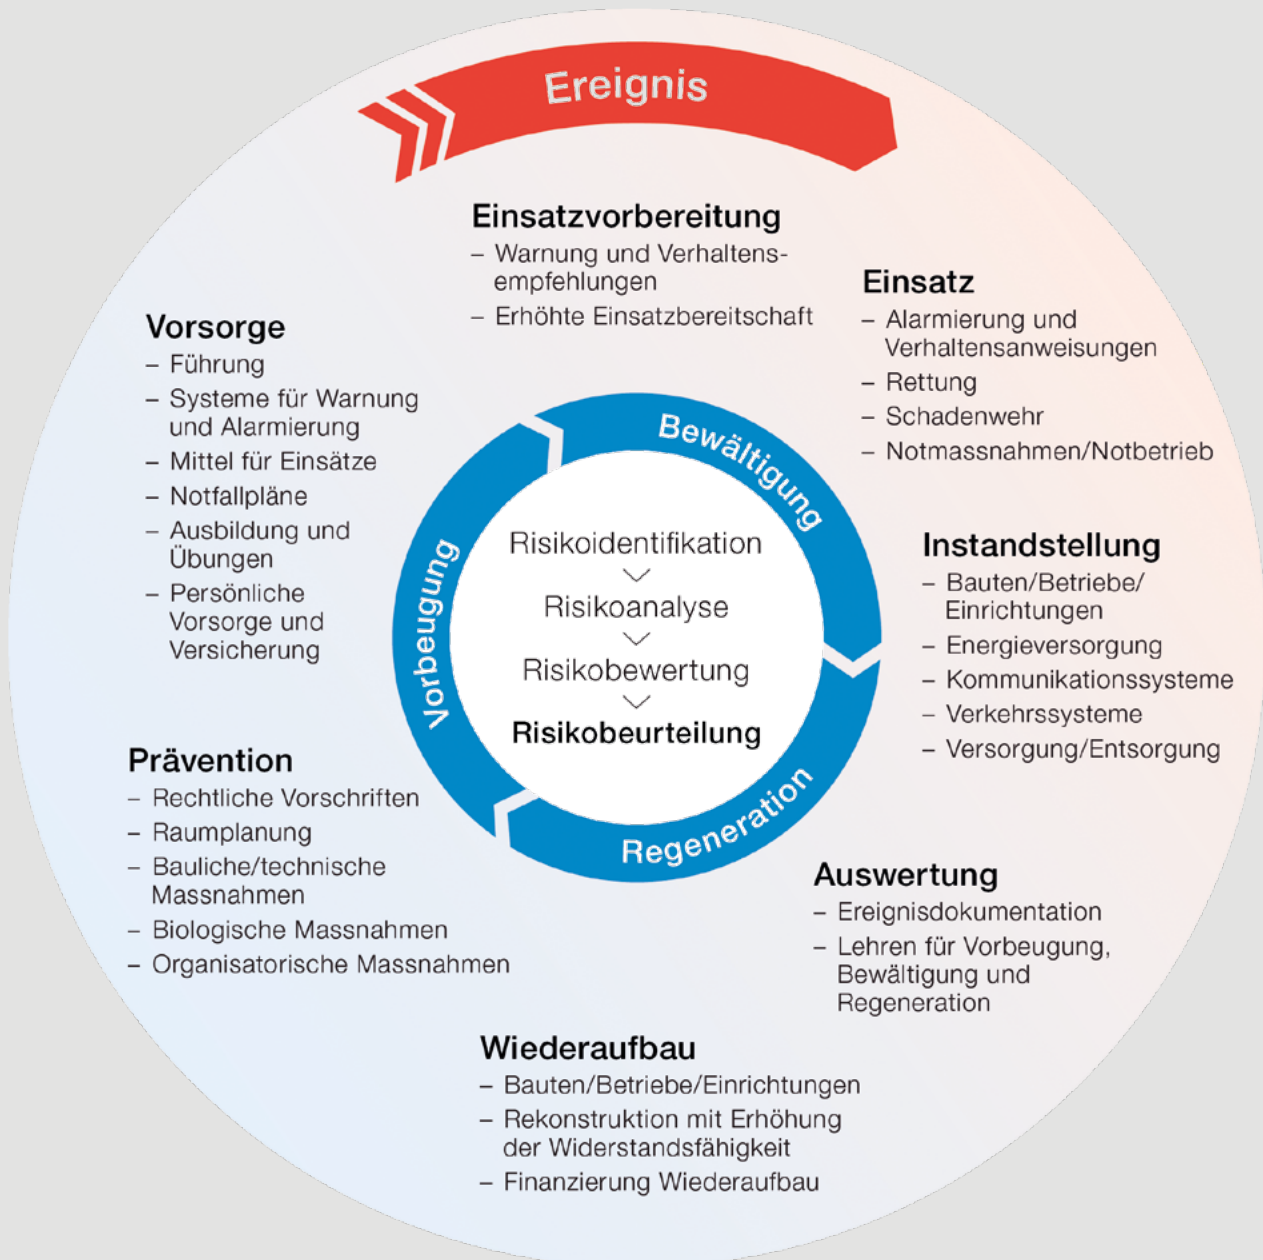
Ereignis

Einsatzvorbereitung
– Warnung und Verhaltensempfehlungen
– Erhöhte Einsatzbereitschaft

Einsatz
– Alarmierung und Verhaltensanweisungen
– Rettung
– Schadenwehr
– Notmassnahmen/Notbetrieb

Instandstellung
– Bauten/Betriebe/ Einrichtungen
– Energieversorgung
– Kommunikationssysteme
– Verkehrssysteme
– Versorgung/Entsorgung

Auswertung
– Ereignisdokumentation
– Lehren für Vorbeugung, Bewältigung und Regeneration

Wiederaufbau
– Bauten/Betriebe/Einrichtungen
– Rekonstruktion mit Erhöhung der Widerstandsfähigkeit
– Finanzierung Wiederaufbau

Prävention
– Rechtliche Vorschriften
– Raumplanung
– Bauliche/technische Massnahmen
– Biologische Massnahmen
– Organisatorische Massnahmen

Vorsorge
– Führung
– Systeme für Warnung und Alarmierung
– Mittel für Einsätze
– Notfallpläne
– Ausbildung und Übungen
– Persönliche Vorsorge und Versicherung

Bewältigung
Regeneration
Vorbeugung

Risikoidentifikation
Risikoanalyse
Risikobewertung
Risikobeurteilung